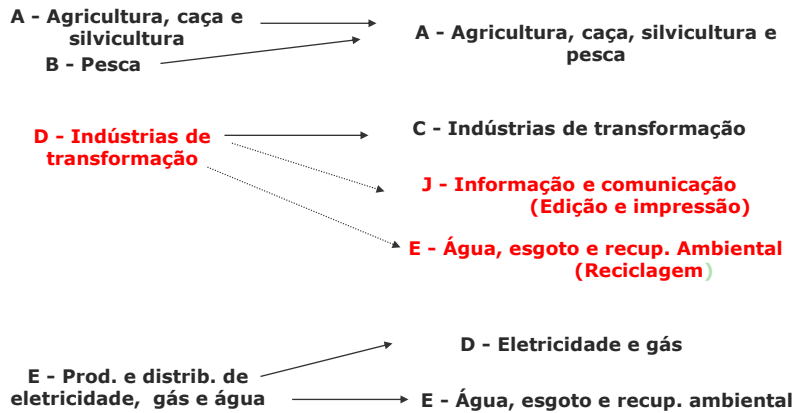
A - Agricultura, caça e silvicultura

B - Pesca

A - Agricultura, caça, silvicultura e pesca

D - Indústrias de transformação

C - Indústrias de transformação

J - Informação e comunicação (Edição e impressão)

E - Água, esgoto e recup. Ambiental (Reciclagem)

E - Prod. e distrib. de eletricidade, gás e água

D - Eletricidade e gás

E - Água, esgoto e recup. ambiental